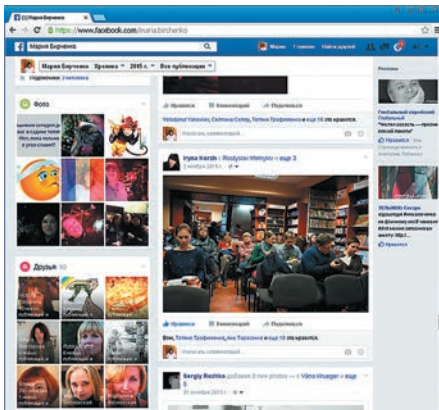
(3) Мария Бирченко
https://www.facebook.com/maria.birchenko
Мария Бирченко
Мария Главная Найти друзей
Мария Бирченко Хроника 2015 Все публикации
Подписчики: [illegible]
Фото
Друзья
Нравится Комментарий Поделиться
Volodymyr Yaroviciv, Світлана Сунар, Тетяна Трофименко и еще 16 это нравится.
Напишите комментарий...
Iryna Harzh — Rostyslav Melnykiv и еще 3
2 октября 2015 г.
Нравится Комментарий Поделиться
Вам, Тетяна Трофименко, Ана Тарасова и еще 10 это нравится.
Напишите комментарий...
Sergiy Rozhko добавил 8 новых фото — с Vitas Kruger и еще 5
31 октября 2015 г.
Реклама
Нравится
Нравится